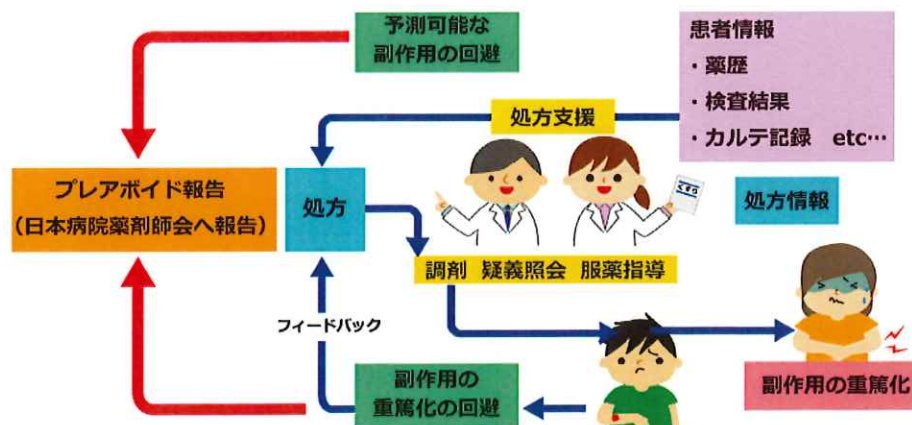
予測可能な
副作用の回避

患者情報
・薬歴
・検査結果
・カルテ記録　etc…

処方支援

プレアボイド報告
（日本病院薬剤師会へ報告）

処方

くすり

処方情報

調剤　疑義照会　服薬指導

フィードバック

副作用の
重篤化の回避

副作用の重篤化